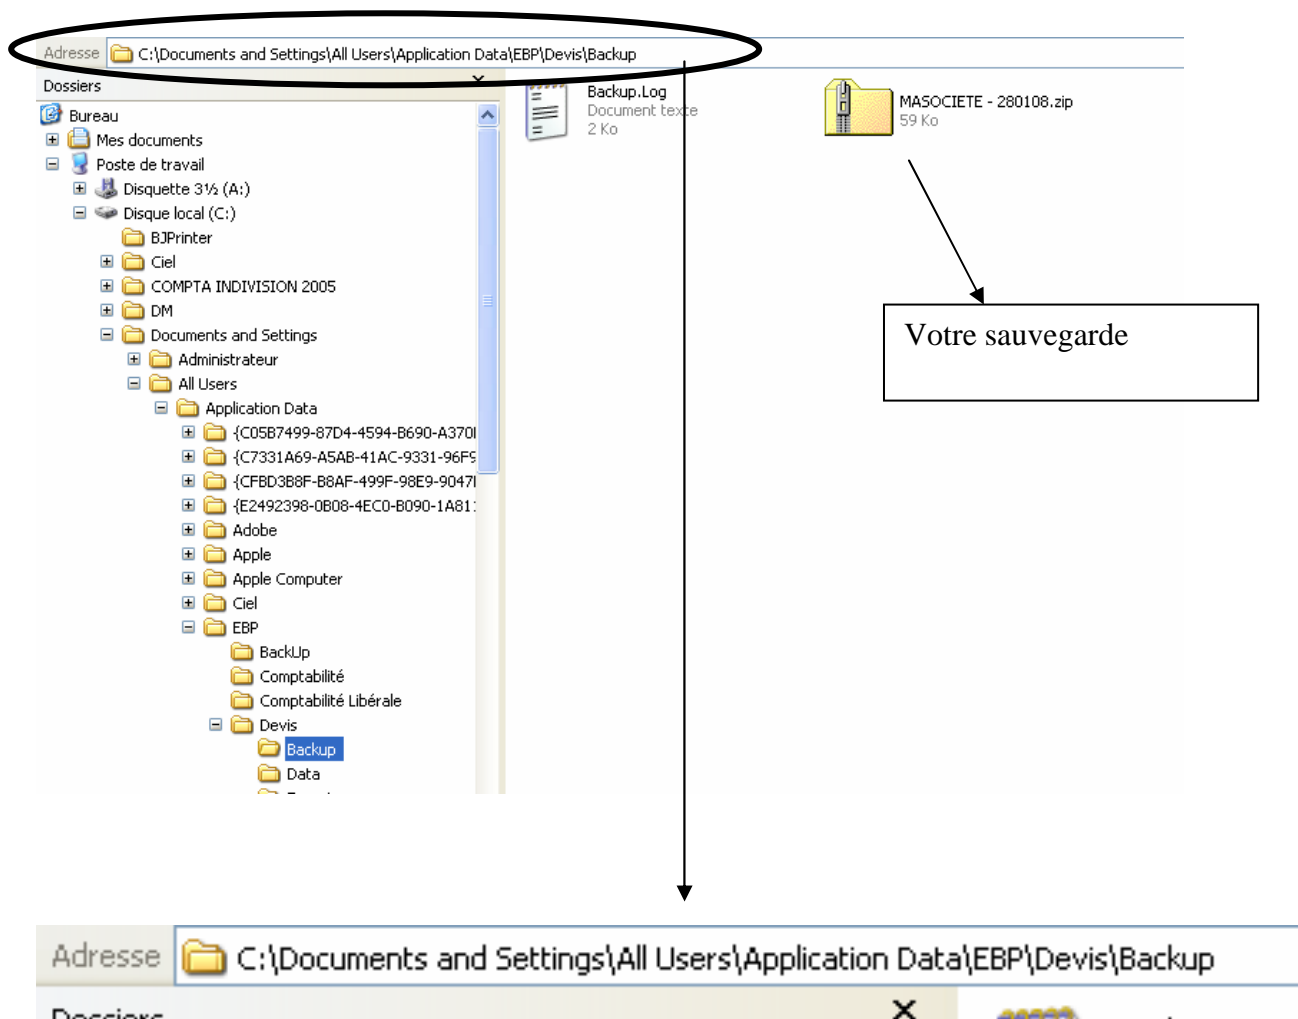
Adresse C:\Documents and Settings\All Users\Application Data\EBP\Devis\Backup

Dossiers

Bureau
Mes documents
Poste de travail
Disquette 3½ (A:)
Disque local (C:)
BJPrinter
Ciel
COMPTA INDIVISION 2005
DM
Documents and Settings
Administrateur
All Users
Application Data
{C05B7499-87D4-4594-B690-A370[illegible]
{C7331A69-A5AB-41AC-9331-96F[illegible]
{CFBD3B8F-B8AF-499F-98E9-9047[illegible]
{E2492398-0B08-4EC0-B090-1A81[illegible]
Adobe
Apple
Apple Computer
Ciel
EBP
BackUp
Comptabilité
Comptabilité Libérale
Devis
Backup
Data

Backup.Log
Document texte
2 Ko

MASOCIETE - 280108.zip
59 Ko

Votre sauvegarde

Adresse C:\Documents and Settings\All Users\Application Data\EBP\Devis\Backup

Dossiers